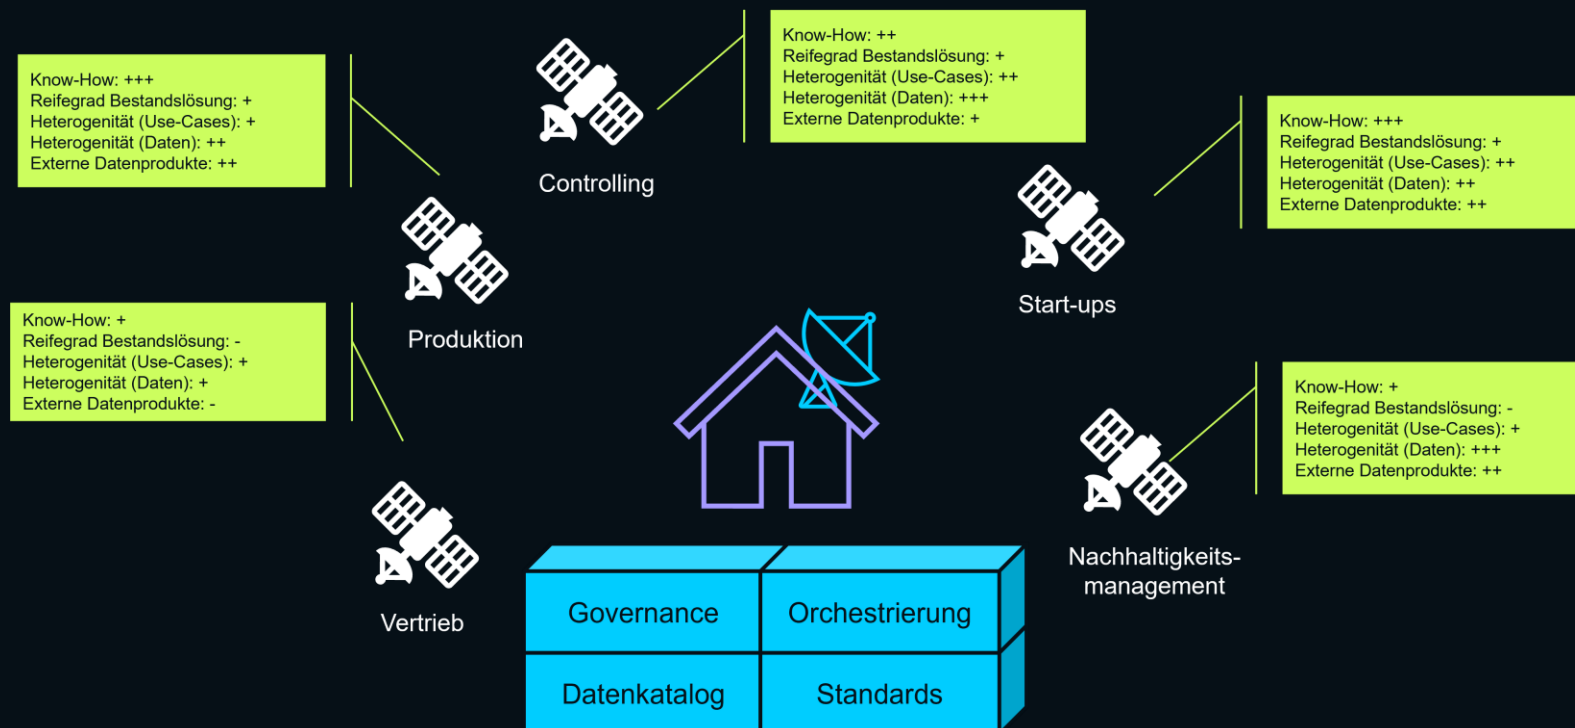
Know-How: +++
Reifegrad Bestandslösung: +
Heterogenität (Use-Cases): +
Heterogenität (Daten): ++
Externe Datenprodukte: ++

Produktion

Know-How: ++
Reifegrad Bestandslösung: +
Heterogenität (Use-Cases): ++
Heterogenität (Daten): +++
Externe Datenprodukte: +

Controlling

Know-How: +++
Reifegrad Bestandslösung: +
Heterogenität (Use-Cases): ++
Heterogenität (Daten): ++
Externe Datenprodukte: ++

Start-ups

Know-How: +
Reifegrad Bestandslösung: -
Heterogenität (Use-Cases): +
Heterogenität (Daten): +
Externe Datenprodukte: -

Vertrieb

Know-How: +
Reifegrad Bestandslösung: -
Heterogenität (Use-Cases): +
Heterogenität (Daten): +++
Externe Datenprodukte: ++

Nachhaltigkeitsmanagement

| Governance | Orchestrierung |
|---|---|
| Datenkatalog | Standards |